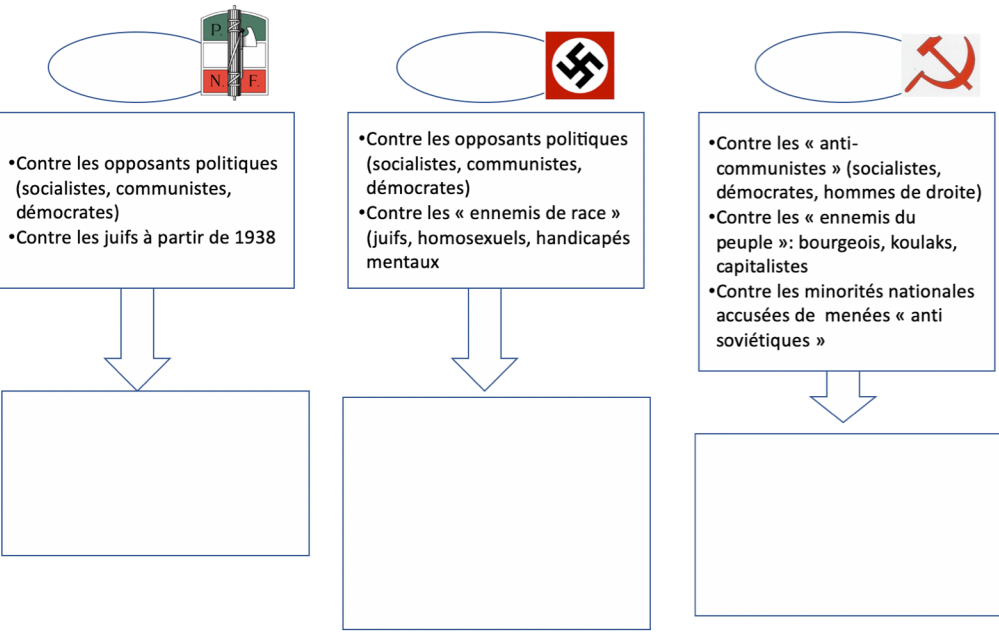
P.
N. F.

•Contre les opposants politiques (socialistes, communistes, démocrates)
•Contre les juifs à partir de 1938

•Contre les opposants politiques (socialistes, communistes, démocrates)
•Contre les « ennemis de race » (juifs, homosexuels, handicapés mentaux

•Contre les « anti-communistes » (socialistes, démocrates, hommes de droite)
•Contre les « ennemis du peuple »: bourgeois, koulaks, capitalistes
•Contre les minorités nationales accusées de menées « anti soviétiques »